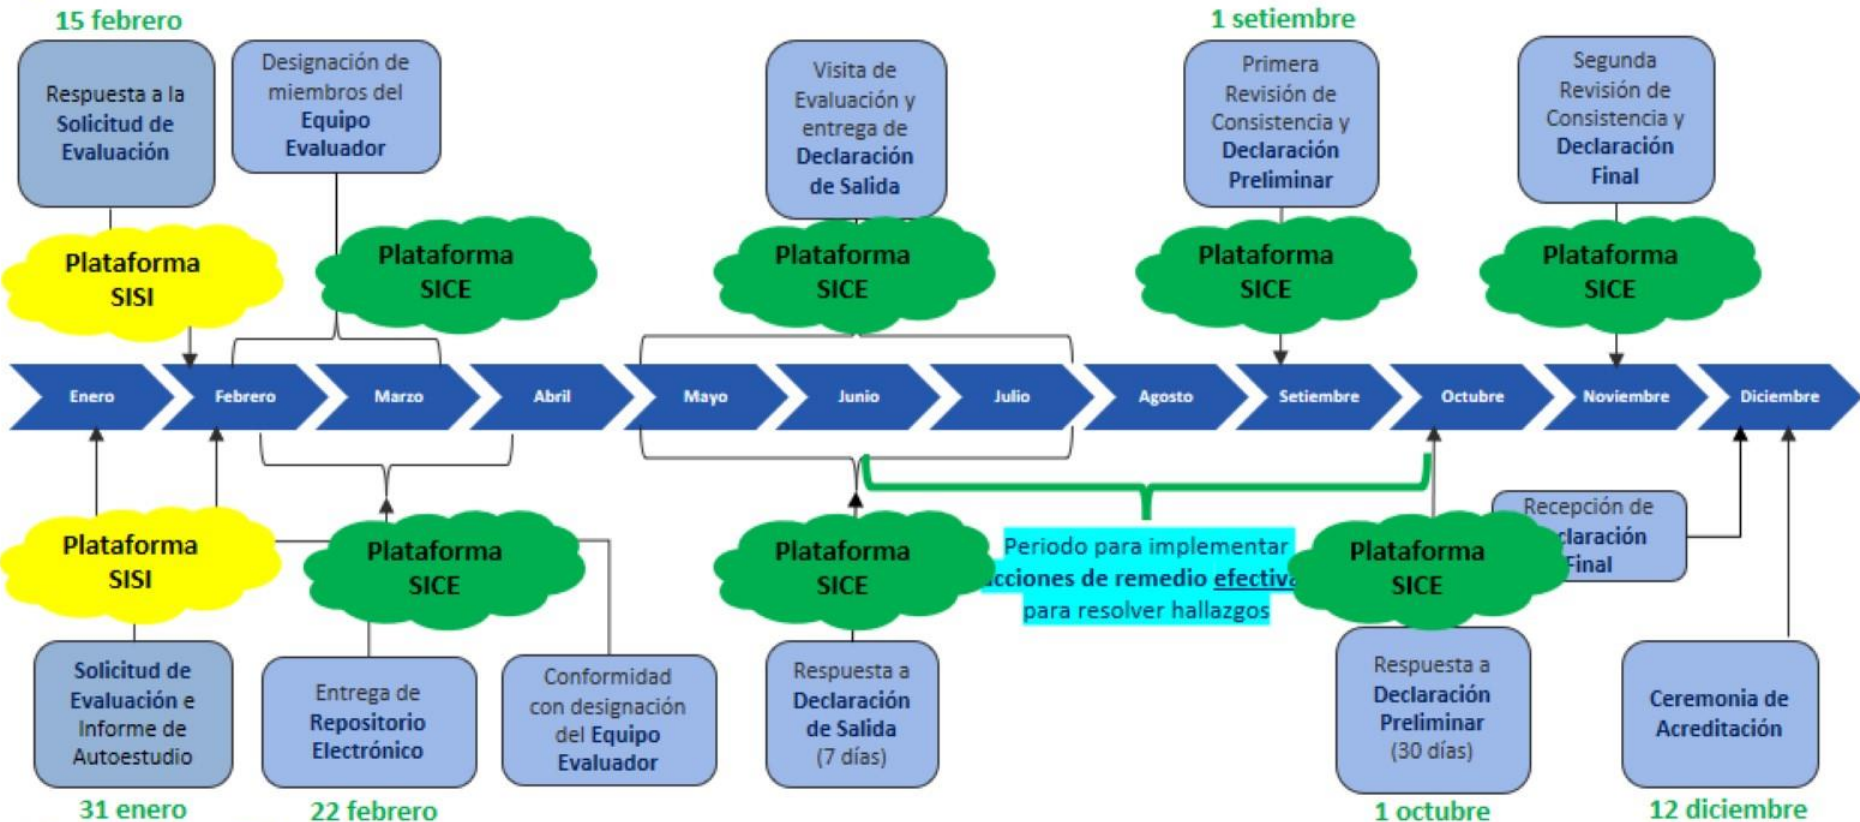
15 febrero

Respuesta a la Solicitud de Evaluación

Designación de miembros del Equipo Evaluador

Visita de Evaluación y entrega de Declaración de Salida

1 setiembre

Primera Revisión de Consistencia y Declaración Preliminar

Segunda Revisión de Consistencia y Declaración Final

Plataforma SISI

Plataforma SICE

Plataforma SICE

Plataforma SICE

Plataforma SICE

Enero

Febrero

Marzo

Abril

Mayo

Junio

Julio

Agosto

Setiembre

Octubre

Noviembre

Diciembre

Recepción de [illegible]claración Final

Plataforma SISI

Plataforma SICE

Plataforma SICE

Periodo para implementar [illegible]cciones de remedio efectiva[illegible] para resolver hallazgos

Plataforma SICE

Solicitud de Evaluación e Informe de Autoestudio

Entrega de Repositorio Electrónico

Conformidad con designación del Equipo Evaluador

Respuesta a Declaración de Salida (7 días)

Respuesta a Declaración Preliminar (30 días)

Ceremonia de Acreditación

31 enero

22 febrero

1 octubre

12 diciembre